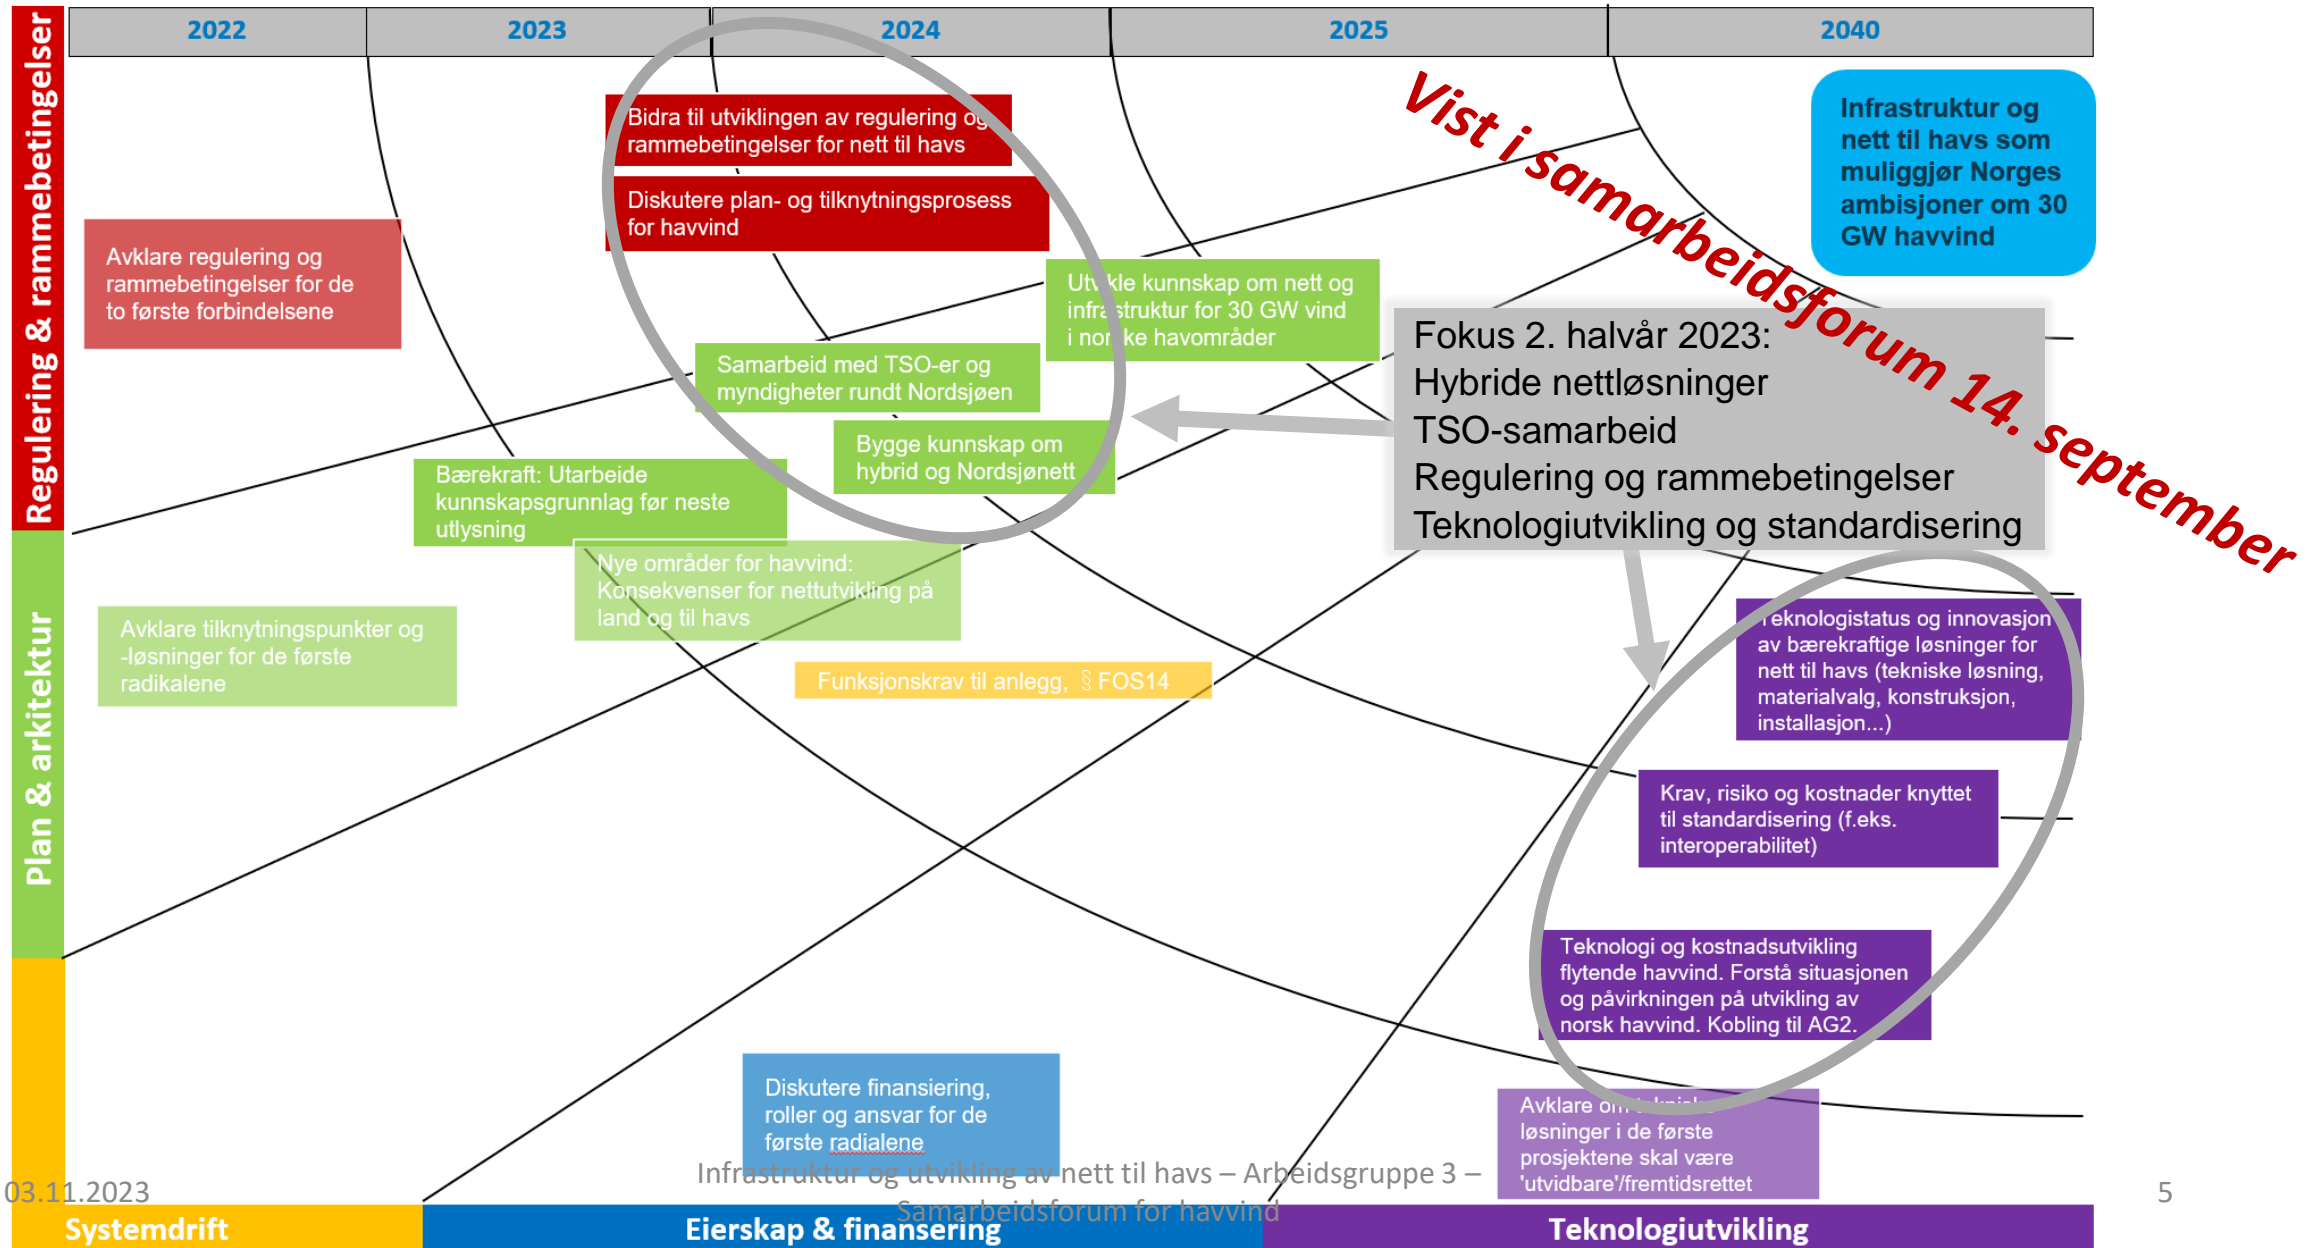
| 2022 | 2023 | 2024 | 2025 | 2040 |
|---|---|---|---|---|

Regulering & rammebetingelser

Plan & arkitektur

Vist i samarbeidsforum 14. september

Infrastruktur og nett til havs som muliggjør Norges ambisjoner om 30 GW havvind

Bidra til utviklingen av regulering og rammebetingelser for nett til havs

Diskutere plan- og tilknytningsprosess for havvind

Avklare regulering og rammebetingelser for de to første forbindelsene

Utvikle kunnskap om nett og infrastruktur for 30 GW vind i norske havområder

Samarbeid med TSO-er og myndigheter rundt Nordsjøen

Bygge kunnskap om hybrid og Nordsjønett

Bærekraft: Utarbeide kunnskapsgrunnlag før neste utlysning

Fokus 2. halvår 2023:
Hybride nettløsninger
TSO-samarbeid
Regulering og rammebetingelser
Teknologiutvikling og standardisering

Nye områder for havvind: Konsekvenser for nettutvikling på land og til havs

Avklare tilknytningspunkter og -løsninger for de første radikalene

Funksjonskrav til anlegg, § FOS14

Teknologistatus og innovasjon av bærekraftige løsninger for nett til havs (tekniske løsning, materialvalg, konstruksjon, installasjon...)

Krav, risiko og kostnader knyttet til standardisering (f.eks. interoperabilitet)

Teknologi og kostnadsutvikling flytende havvind. Forstå situasjonen og påvirkningen på utvikling av norsk havvind. Kobling til AG2.

Diskutere finansiering, roller og ansvar for de første radialene

Avklare om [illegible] løsninger i de første prosjektene skal være 'utvidbare'/fremtidsrettet

03.11.2023

Infrastruktur og utvikling av nett til havs – Arbeidsgruppe 3 – Samarbeidsforum for havvind

5

Systemdrift

Eierskap & finansering

Teknologiutvikling